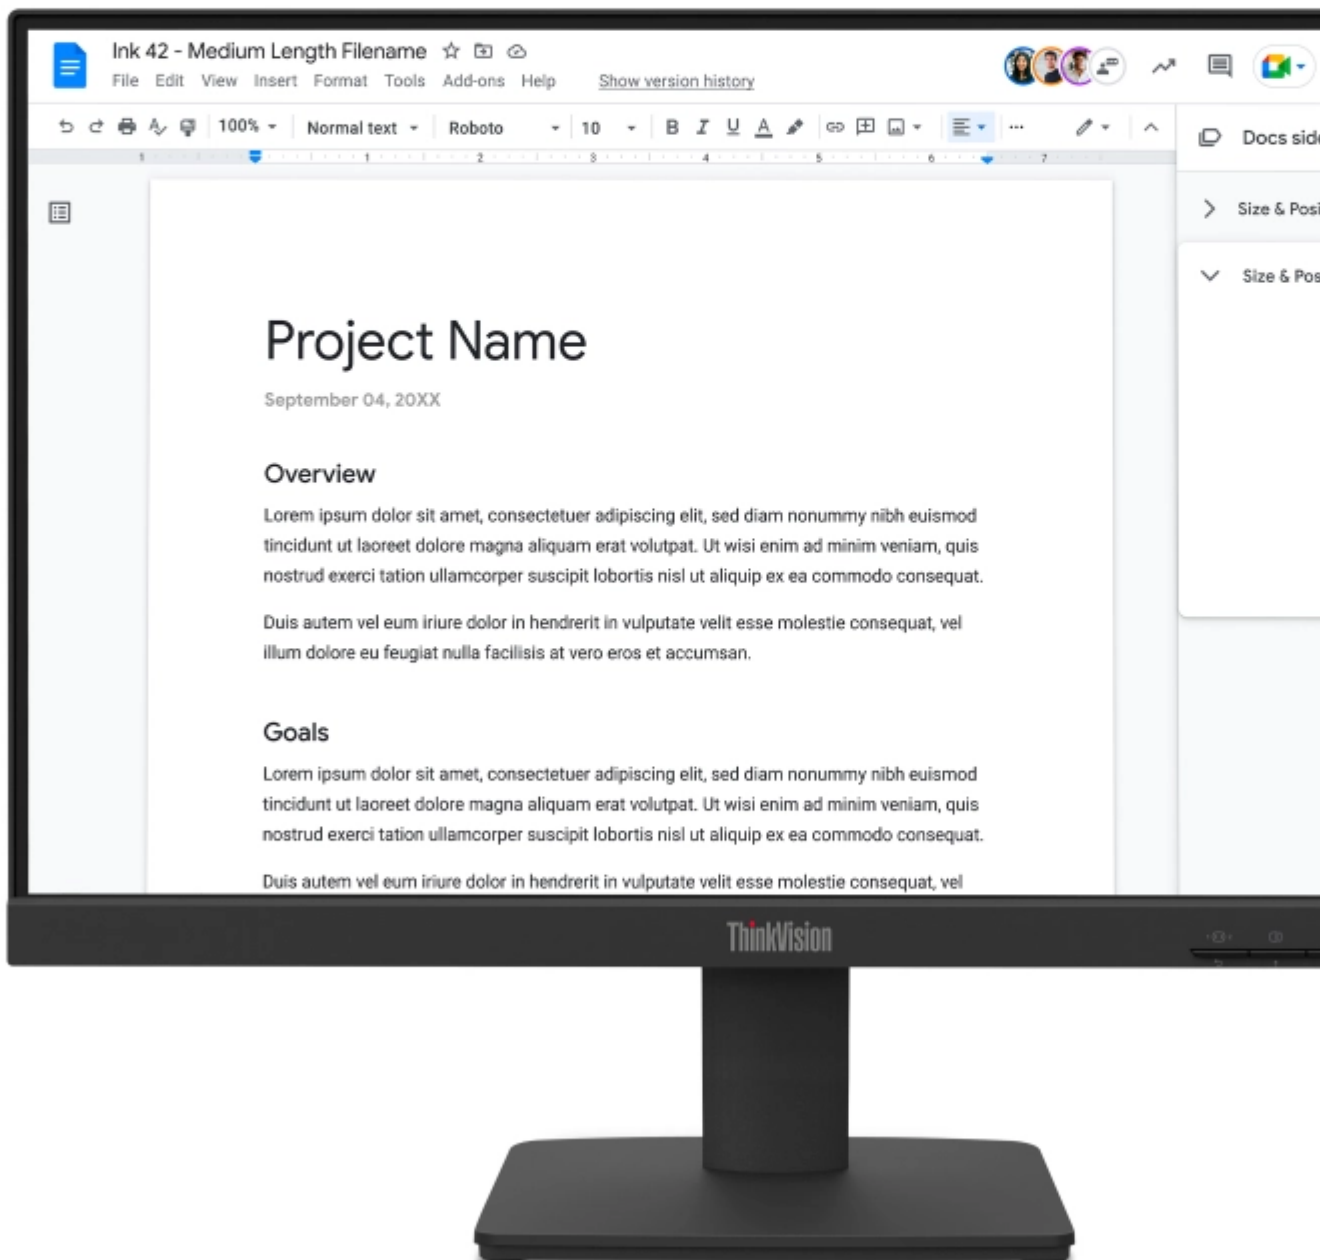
Ink 42 - Medium Length Filename

File Edit View Insert Format Tools Add-ons Help Show version history

100% Normal text Roboto 10

Docs side

Size & Posi

Size & Pos

Project Name

September 04, 20XX

Overview

Lorem ipsum dolor sit amet, consectetuer adipiscing elit, sed diam nonummy nibh euismod tincidunt ut laoreet dolore magna aliquam erat volutpat. Ut wisi enim ad minim veniam, quis nostrud exerci tation ullamcorper suscipit lobortis nisl ut aliquip ex ea commodo consequat.

Duis autem vel eum iriure dolor in hendrerit in vulputate velit esse molestie consequat, vel illum dolore eu feugiat nulla facilisis at vero eros et accumsan.

Goals

Lorem ipsum dolor sit amet, consectetuer adipiscing elit, sed diam nonummy nibh euismod tincidunt ut laoreet dolore magna aliquam erat volutpat. Ut wisi enim ad minim veniam, quis nostrud exerci tation ullamcorper suscipit lobortis nisl ut aliquip ex ea commodo consequat.

Duis autem vel eum iriure dolor in hendrerit in vulputate velit esse molestie consequat, vel

ThinkVision